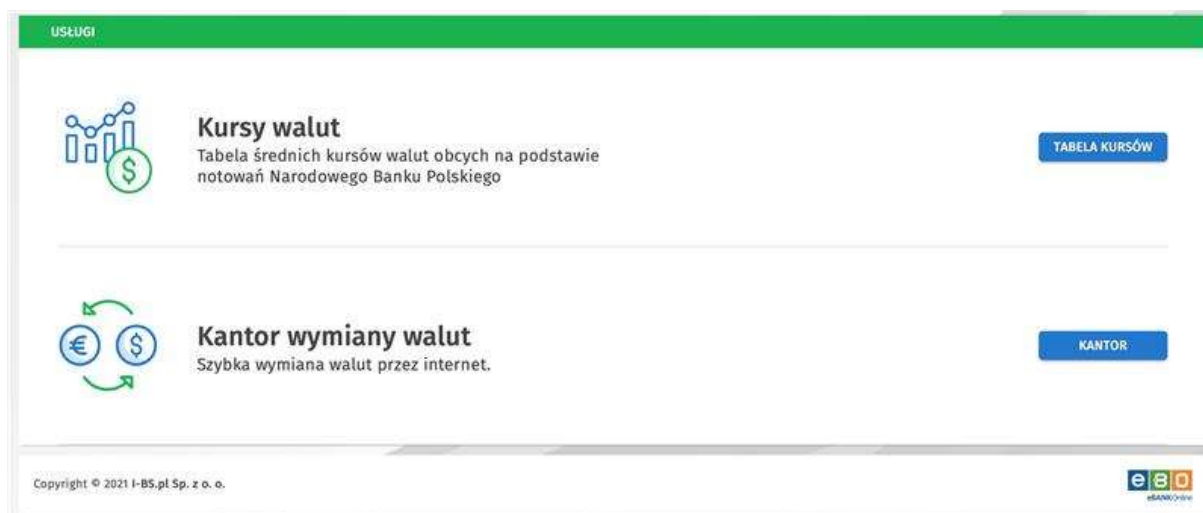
USŁUGI

Kursy walut
Tabela średnich kursów walut obcych na podstawie notowań Narodowego Banku Polskiego

TABELA KURSÓW

Kantor wymiany walut
Szybka wymiana walut przez internet.

KANTOR

Copyright © 2021 I-BS.pl Sp. z o. o.

eBO
eBANKOnline